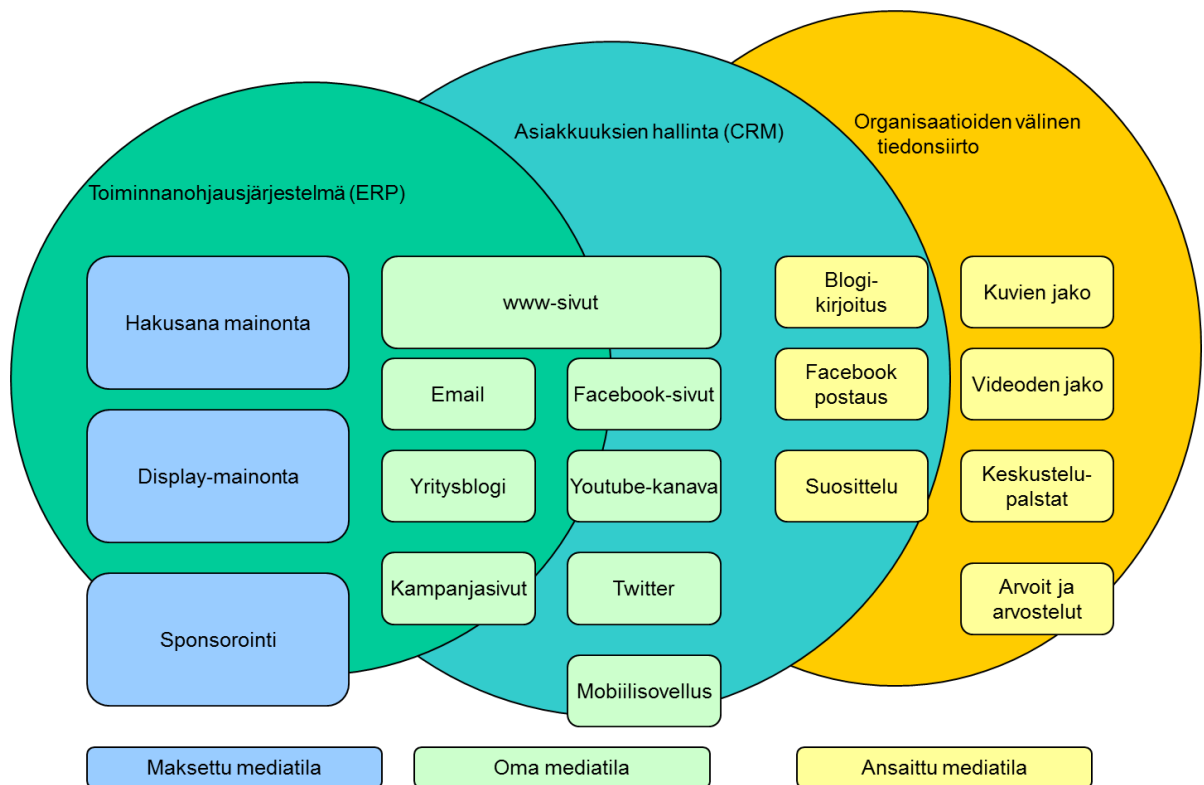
Asiakkuuksien hallinta (CRM)

Organisaatioiden välinen tiedonsiirto

Toiminnanohjausjärjestelmä (ERP)

Hakusana mainonta

Display-mainonta

Sponsorointi

www-sivut

Email

Facebook-sivut

Yritysblogi

Youtube-kanava

Kampanjasivut

Twitter

Mobiilisovellus

Blogikirjoitus

Facebook postaus

Suosittelu

Kuvien jako

Videoden jako

Keskustelupalstat

Arvoit ja arvostelut

Maksettu mediatila

Oma mediatila

Ansaittu mediatila